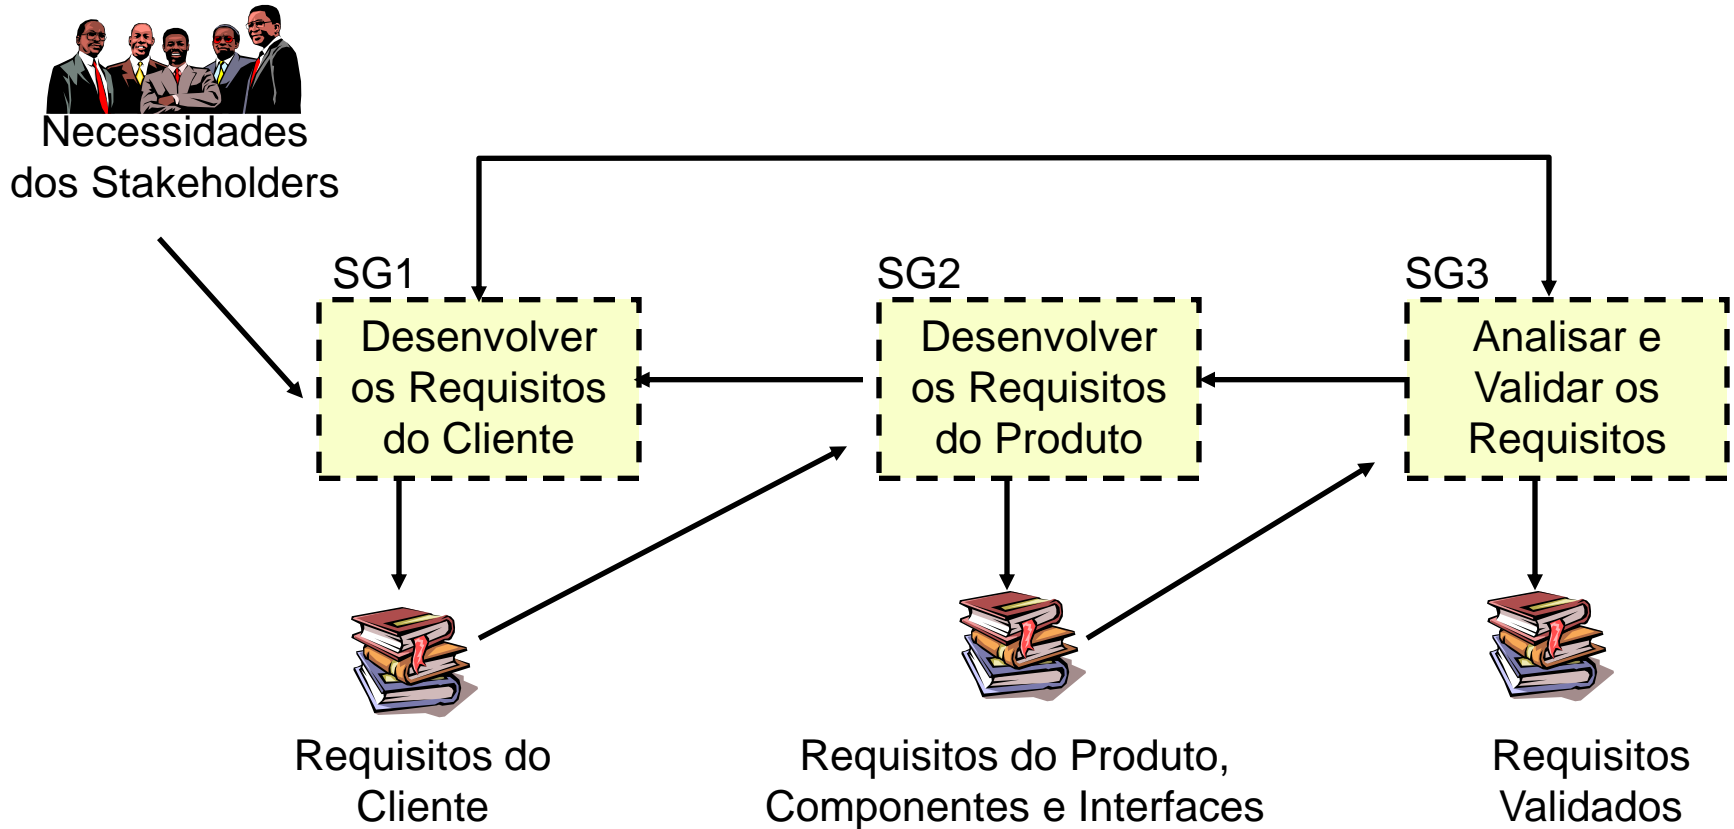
Necessidades dos Stakeholders

SG1

Desenvolver os Requisitos do Cliente

SG2

Desenvolver os Requisitos do Produto

SG3

Analisar e Validar os Requisitos

Requisitos do Cliente

Requisitos do Produto, Componentes e Interfaces

Requisitos Validados